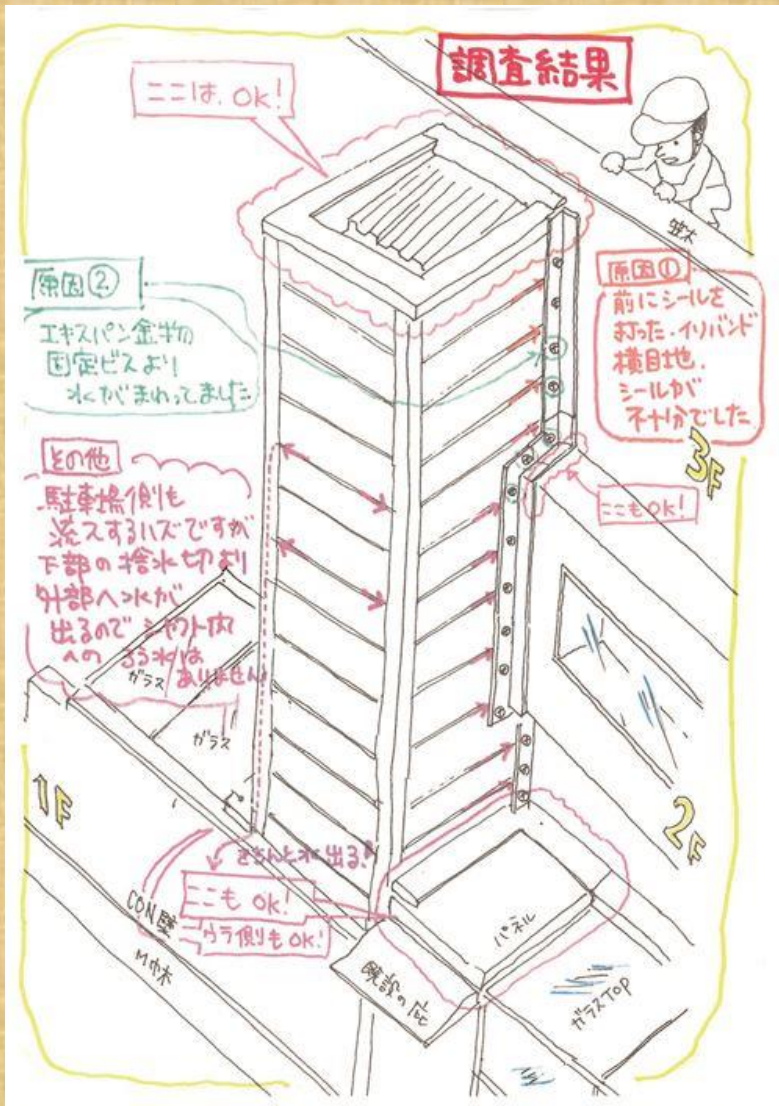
調査結果

ここは、OK!

垂木

原因①
前にシールを打った・イリバンド横目地、シールが不十分でした

原因②
エキスパン金物の固定ビスより水がまわってました

その他
駐車場側も浸水するハズですが下部の捨水切より外部へ水が出るのでシャフト内への漏水はありません

3F

ここもOK!

ガラス

ガラス

1F

2F

きちんと水出る!

ここもOK!
ウラ側もOK!

CON壁

M巾木

パネル

既設の庇

ガラスTOP